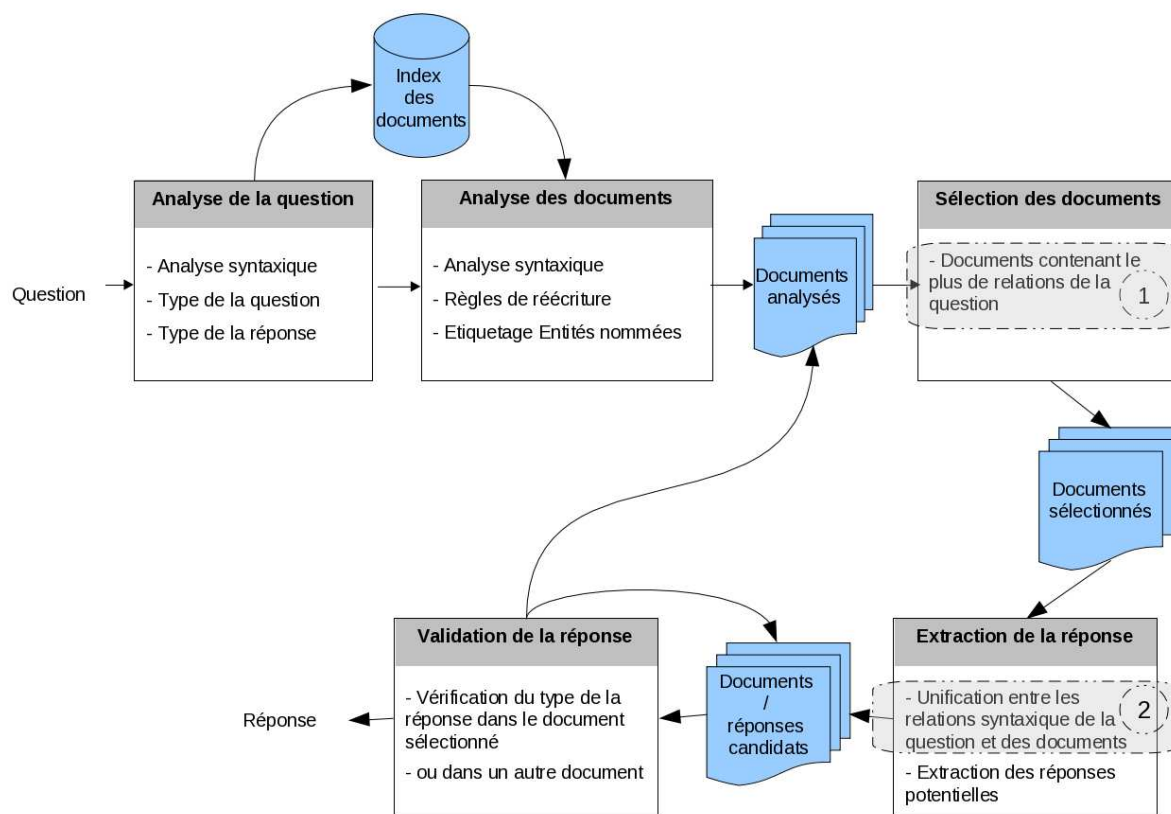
Index des documents

Analyse de la question

- Analyse syntaxique
- Type de la question
- Type de la réponse

Question

Analyse des documents

- Analyse syntaxique
- Règles de réécriture
- Etiquetage Entités nommées

Documents analysés

Sélection des documents

- Documents contenant le plus de relations de la question

1

Documents sélectionnés

Extraction de la réponse

- Unification entre les relations syntaxique de la question et des documents

2

- Extraction des réponses potentielles

Documents / réponses candidats

Validation de la réponse

- Vérification du type de la réponse dans le document sélectionné
- ou dans un autre document

Réponse